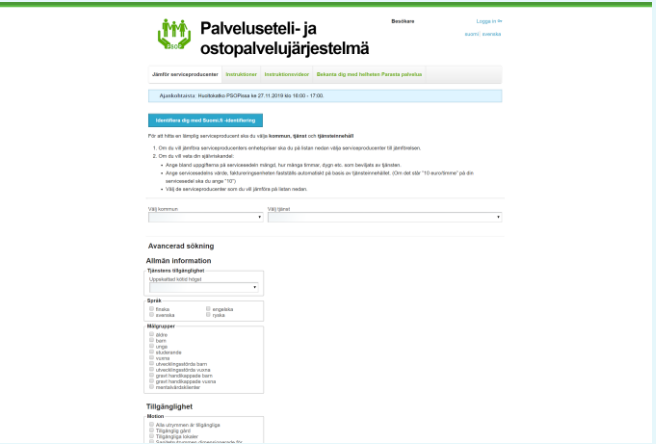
Palveluseteli- ja ostopalvelujärjestelmä

Besökare

Logga in

suomi | svenska

Jämför serviceproducenter | Instruktioner | Instruktionsvideor | Bekanta dig med helheten Paraste palvelue

Ajankohtaista: Huoltokatko PSOPisa to 27.11.2019 klo 16:00 - 17:00.

Identifiera dig med Suomi.fi -identifiering

För att hitta en lämplig serviceproducent ska du välja kommun, tjänst och tjänsteinnehåll

1. Om du vill jämföra serviceproducenters enhetspriser ska du på listan nedan välja serviceproducenter till jämförelsen.
2. Om du vill veta din självriskandel:
- Ange bland uppgifterna på servicesedeln mängd, hur många timmar, dygn etc. som beviljats av tjänsten.
- Ange servicesedelns värde, faktureringsenheter fastställs automatiskt på basis av tjänsteinnehållet. (Om det står "10 euro/timme" på din servicesedel ska du ange "10")
- Välj de serviceproducenter som du vill jämföra på listan nedan.

Välj kommun

Välj tjänst

Avancerad sökning

Allmän information

Tjänstens tillgänglighet

Uppskattad kötid högst

Språk

finska
svenska
engelska
ryska

Målgrupper

äldre
barn
unga
studerande
vuxna
utvecklingsstörda barn
utvecklingsstörda vuxna
gravt handikappade barn
gravt handikappade vuxna
mentalvårdsklienter

Tillgänglighet

Motion

Alla utrymmen är tillgängliga
Tillgänglig gård
Tillgängliga lokaler
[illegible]